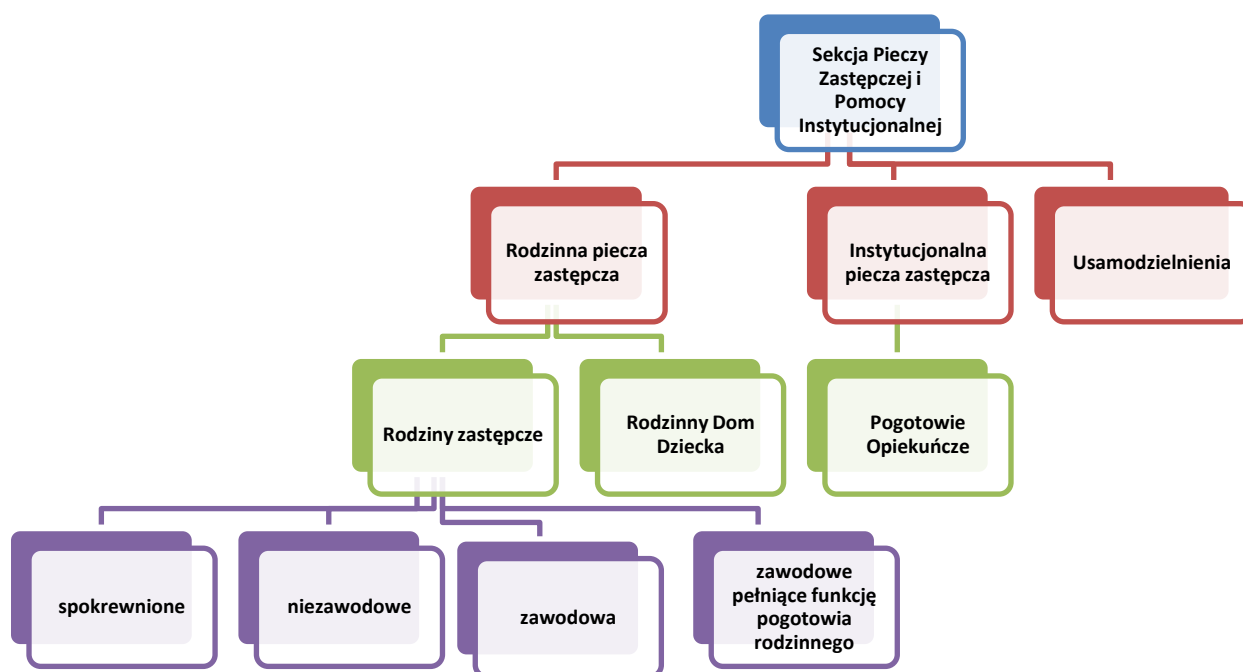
Sekcja Pieczy Zastępczej i Pomocy Instytucjonalnej

Rodzinna piecza zastępcza

Instytucjonalna piecza zastępcza

Usamodzielnienia

Rodziny zastępcze

Rodzinny Dom Dziecka

Pogotowie Opiekuńcze

spokrewnione

niezawodowe

zawodowa

zawodowe pełniące funkcję pogotowia rodzinnego